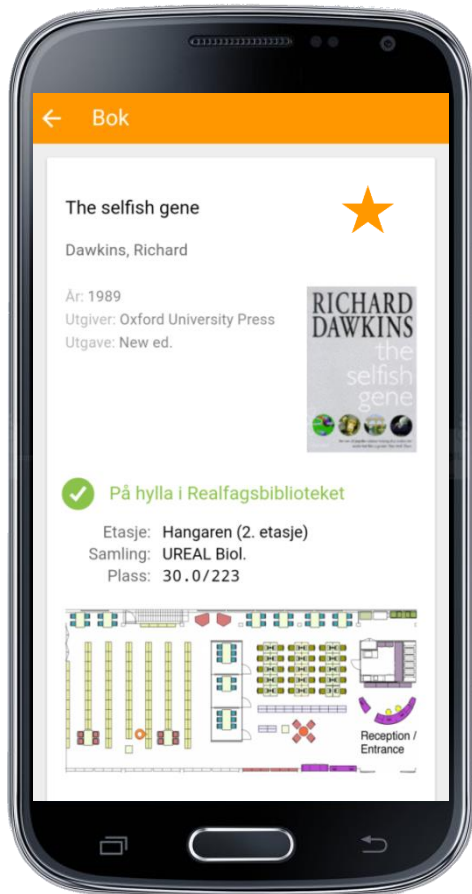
Bok

The selfish gene

Dawkins, Richard

År: 1989
Utgiver: Oxford University Press
Utgave: New ed.

RICHARD DAWKINS
the selfish gene

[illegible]

På hylla i Realfagsbiblioteket

Etasje: Hangaren (2. etasje)
Samling: UREAL Biol.
Plass: 30.0/223

Reception / Entrance